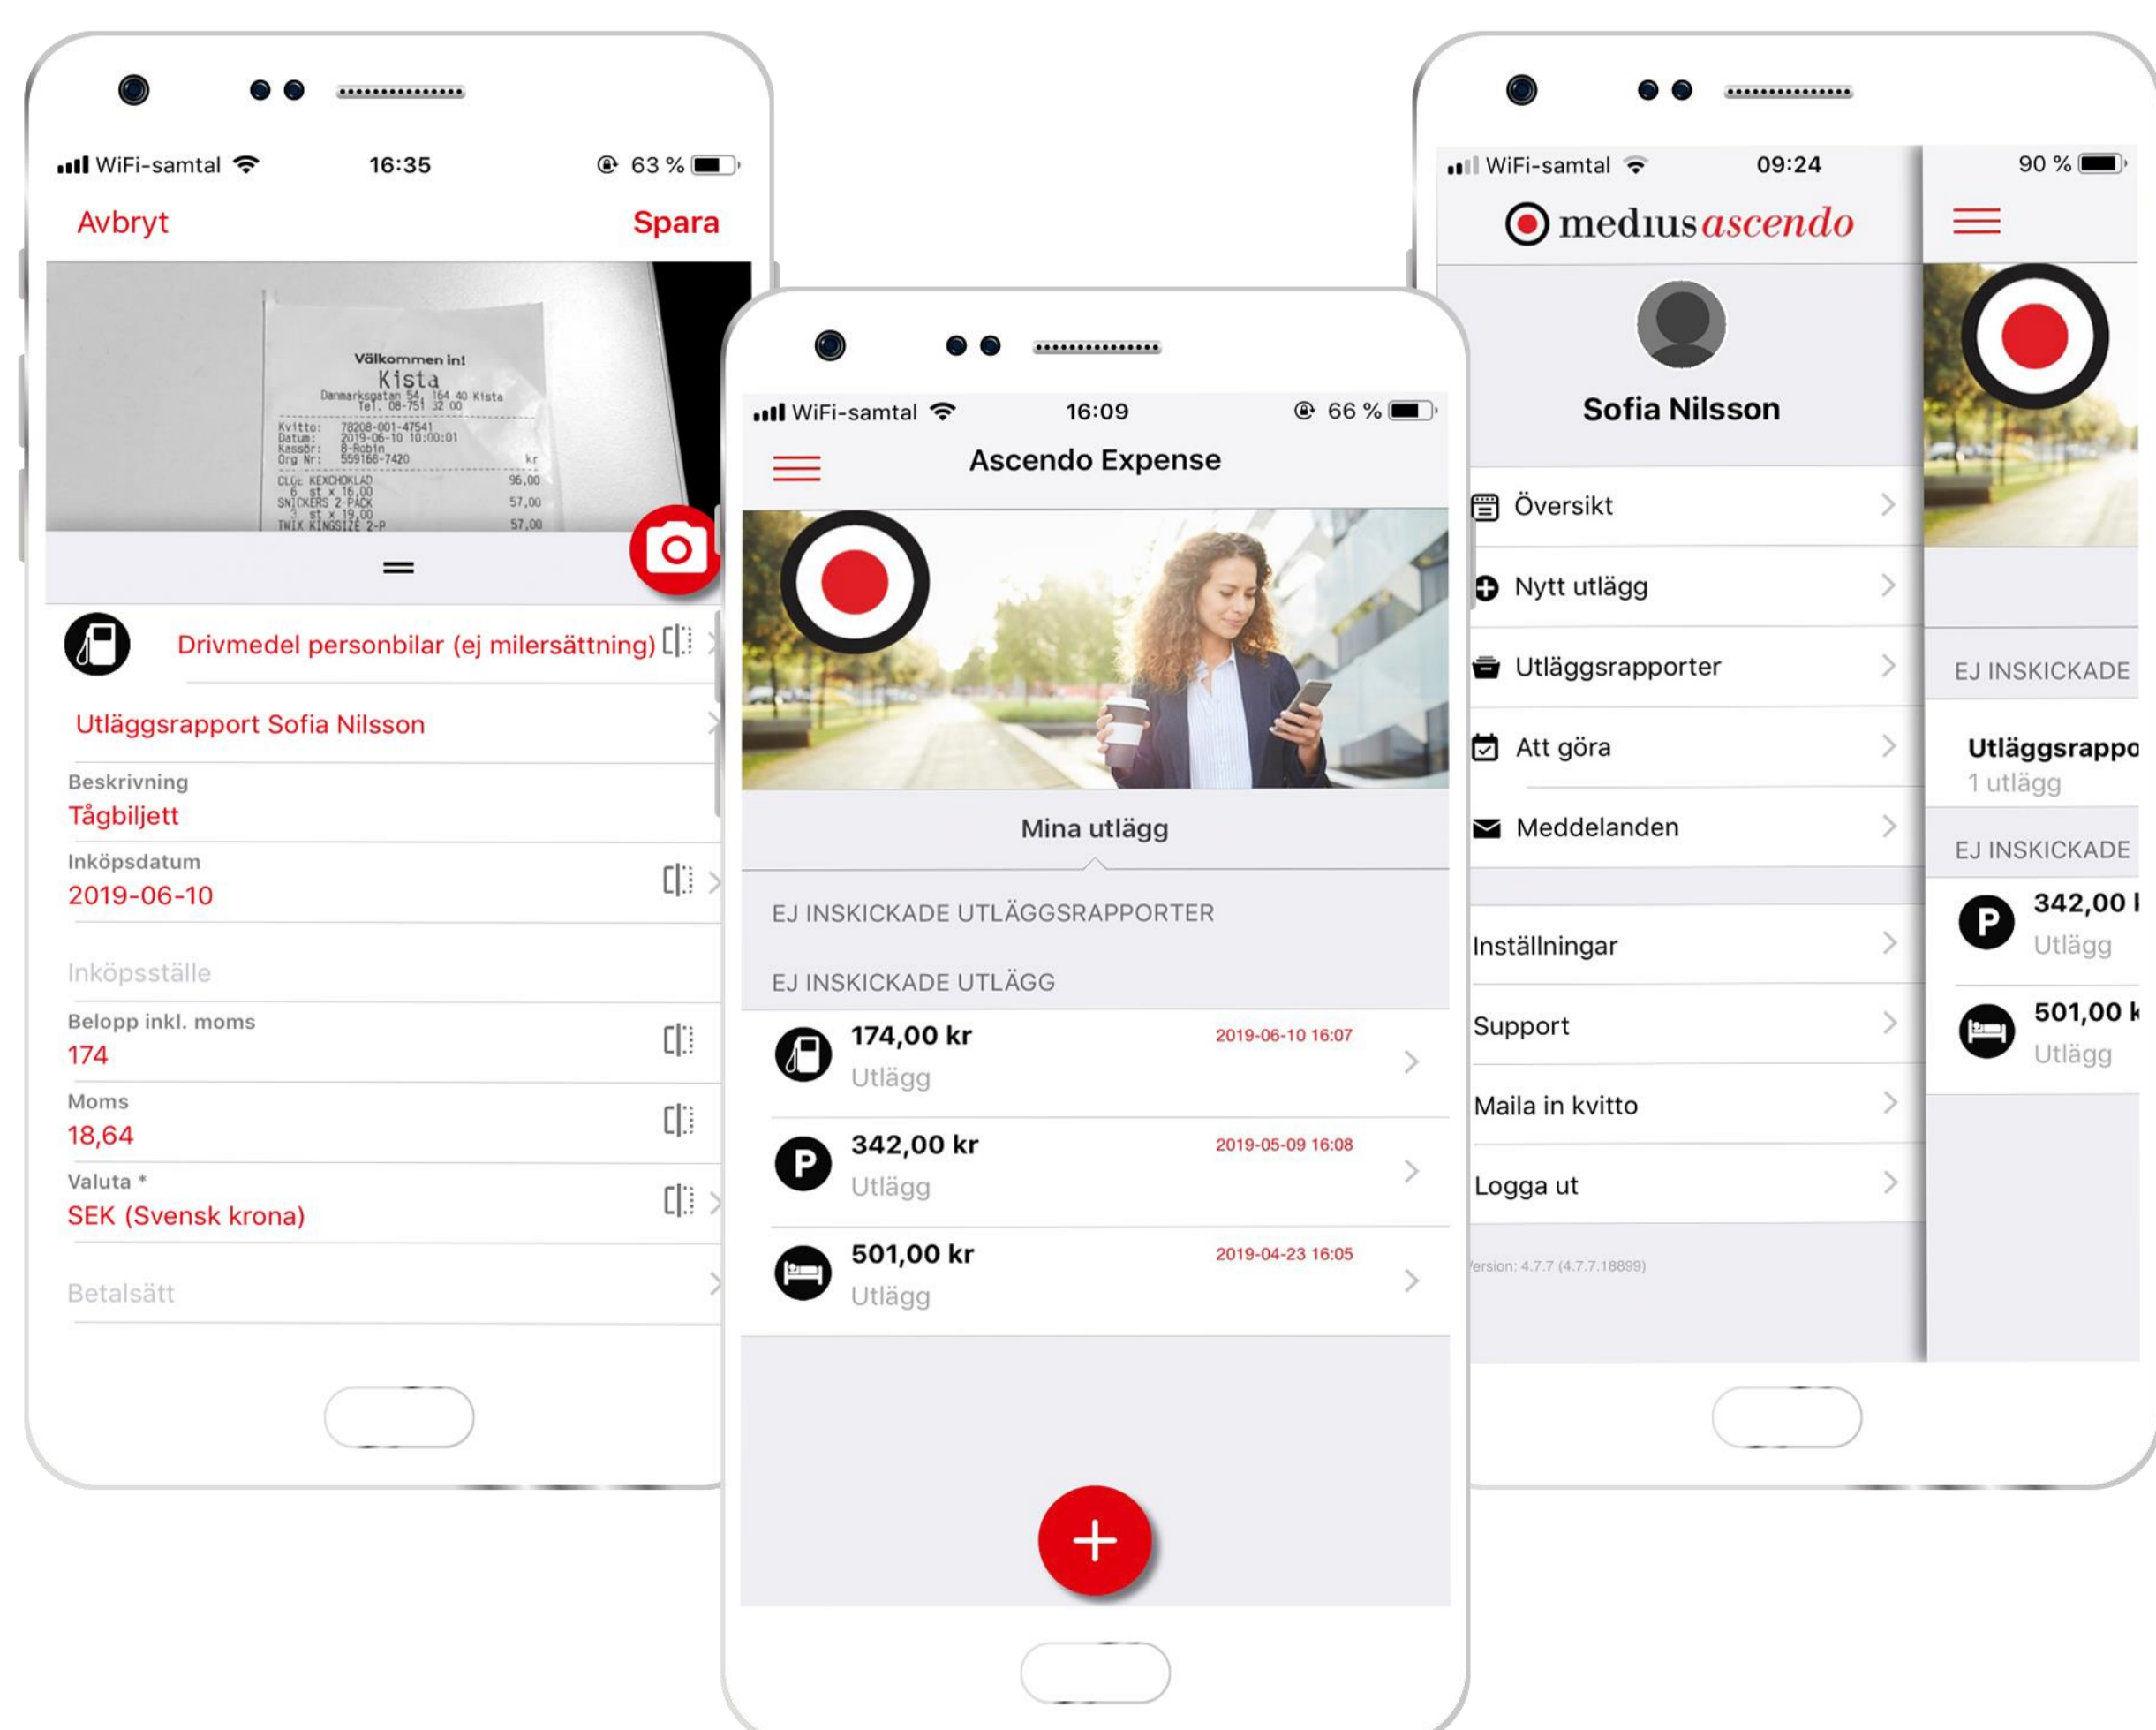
WiFi-samtal 16:35 63 %

Avbryt Spara

Välkommen in!
Kista
Danmarksgatan 54, 164 40 Kista
Tel. 08-751 32 00
Kvitto: 78208-001-47541
Datum: 2019-06-10 10:00:01
Kassör: 8-Robin
Org Nr: 559166-7420
kr
CLUc KEXCHOKLAD 96,00
SNICKERS 2-PACK 57,00
TWIX KINGSIZE 2-P 57,00

Drivmedel personbilar (ej milersättning)

Utläggsrapport Sofia Nilsson

Beskrivning
Tågbiljett

Inköpsdatum
2019-06-10

Inköpsställe

Belopp inkl. moms
174

Moms
18,64

Valuta *
SEK (Svensk krona)

Betalsätt

WiFi-samtal 16:09 66 %

Ascendo Expense

Mina utlägg

EJ INSKICKADE UTLÄGGSRAPPORTER

EJ INSKICKADE UTLÄGG

174,00 kr 2019-06-10 16:07
Utlägg

342,00 kr 2019-05-09 16:08
Utlägg

501,00 kr 2019-04-23 16:05
Utlägg

WiFi-samtal 09:24 90 %

medius ascendo

Sofia Nilsson

Översikt
Nytt utlägg
Utläggsrapporter
Att göra
Meddelanden

Inställningar
Support
Maila in kvitto
Logga ut

Version: 4.7.7 (4.7.7.18899)

EJ INSKICKADE
Utläggsrappo
1 utlägg
EJ INSKICKADE
342,00 k
Utlägg
501,00 k
Utlägg